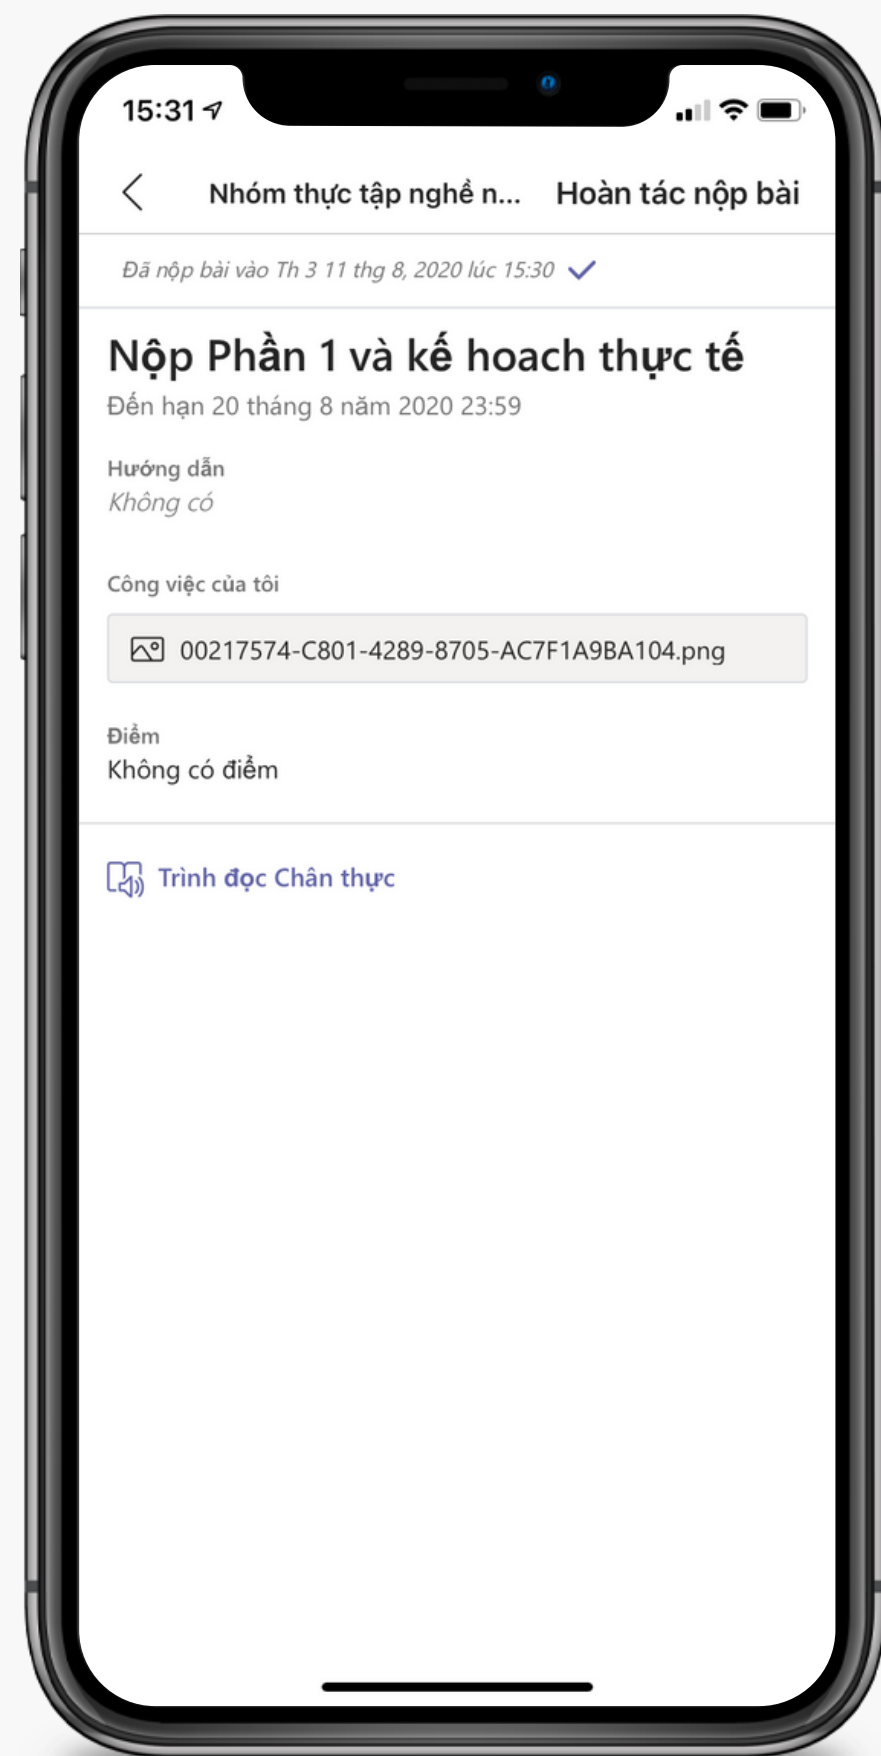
15:31

Nhóm thực tập nghề n... Hoàn tác nộp bài

Đã nộp bài vào Th 3 11 thg 8, 2020 lúc 15:30

Nộp Phần 1 và kế hoach thực tế

Đến hạn 20 tháng 8 năm 2020 23:59

Hướng dẫn

Không có

Công việc của tôi

00217574-C801-4289-8705-AC7F1A9BA104.png

Điểm

Không có điểm

Trình đọc Chân thực